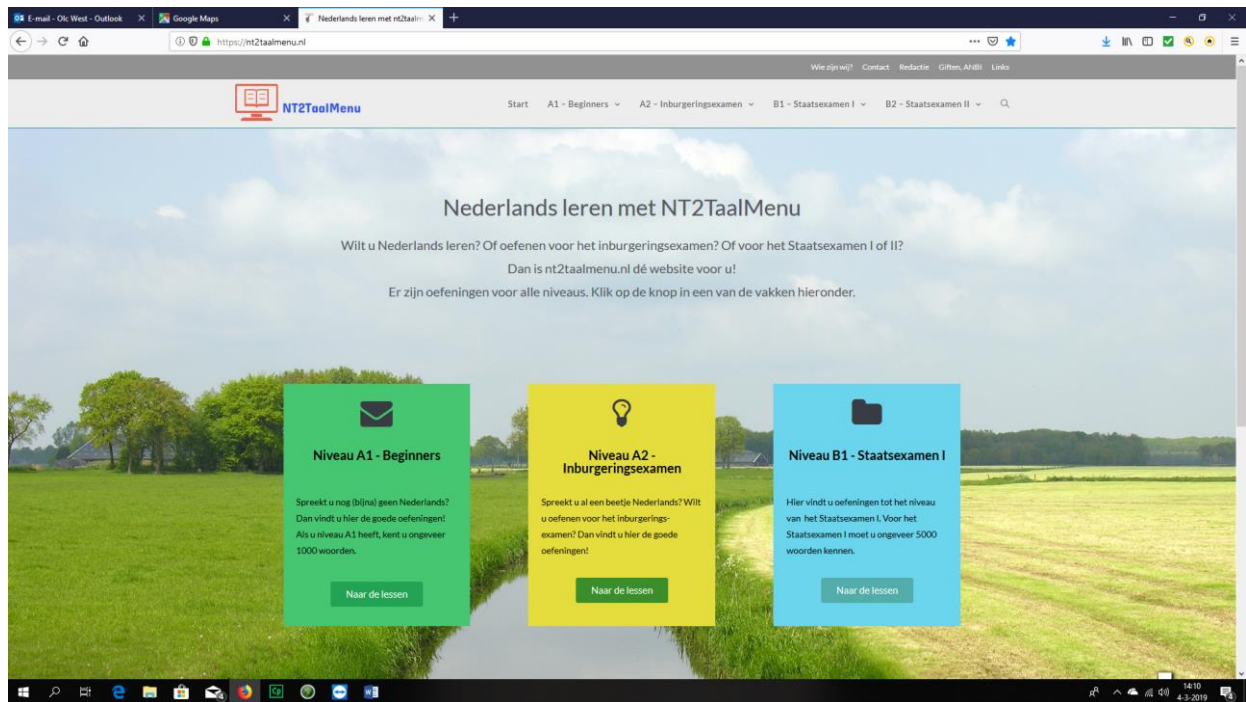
E-mail - Olc West - Outlook
Google Maps
Nederlands leren met nt2taalm
https://nt2taalmenu.nl

Wie zijn wij? Contact Redactie Giften, ANBI Links

NT2TaalMenu

Start A1 - Beginners A2 - Inburgeringsexamen B1 - Staatsexamen I B2 - Staatsexamen II

Nederlands leren met NT2TaalMenu

Wilt u Nederlands leren? Of oefenen voor het inburgeringsexamen? Of voor het Staatsexamen I of II?

Dan is nt2taalmenu.nl dé website voor u!

Er zijn oefeningen voor alle niveaus. Klik op de knop in een van de vakken hieronder.

Niveau A1 - Beginners

Spreekt u nog (bijna) geen Nederlands? Dan vindt u hier de goede oefeningen! Als u niveau A1 heeft, kent u ongeveer 1000 woorden.

Naar de lessen

Niveau A2 - Inburgeringsexamen

Spreekt u al een beetje Nederlands? Wilt u oefenen voor het inburgeringsexamen? Dan vindt u hier de goede oefeningen!

Naar de lessen

Niveau B1 - Staatsexamen I

Hier vindt u oefeningen tot het niveau van het Staatsexamen I. Voor het Staatsexamen I moet u ongeveer 5000 woorden kennen.

Naar de lessen

14:10
4-3-2019